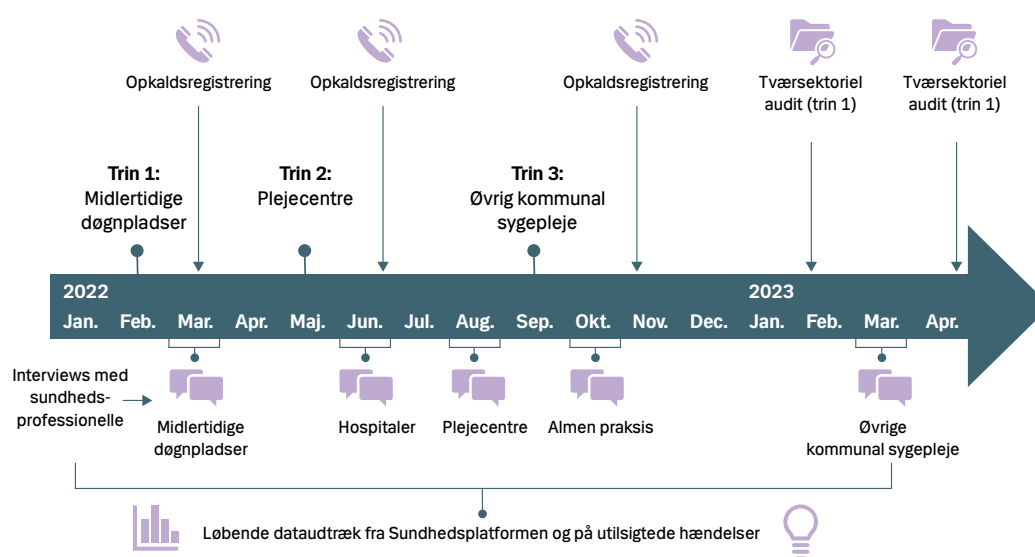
Opkaldsregistrering

Opkaldsregistrering

Opkaldsregistrering

Tværsektoriel audit (trin 1)

Tværsektoriel audit (trin 1)

Trin 1: Midlertidige døgnpladser

Trin 2: Plejecentre

Trin 3: Øvrig kommunal sygepleje

2022

Jan. Feb. Mar. Apr. Maj. Jun. Jul. Aug. Sep. Okt. Nov. Dec.

2023

Jan. Feb. Mar. Apr.

Interviews med sundhedsprofessionelle

Midlertidige døgnpladser

Hospitaler

Plejecentre

Almen praksis

Øvrige kommunal sygepleje

Løbende dataudtræk fra Sundhedsplatformen og på utilsigtede hændelser